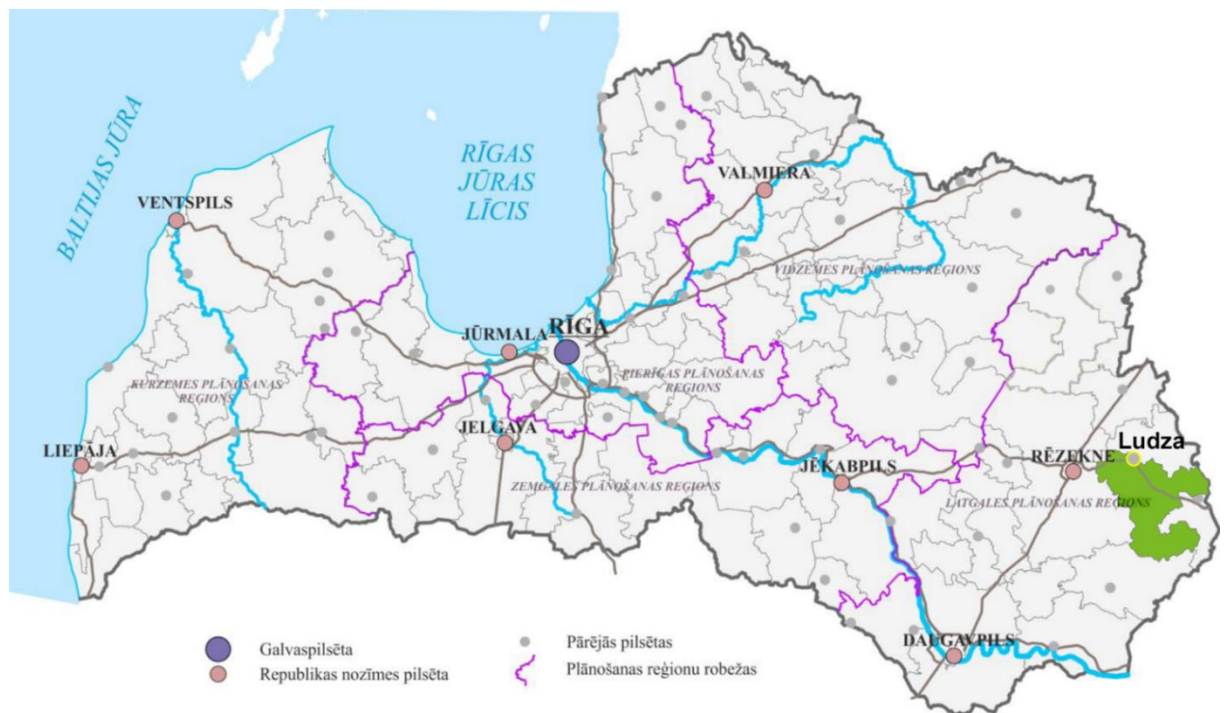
BALTIJAS JŪRA

RĪGAS JŪRAS LĪCIS

VENTSPILS

VALMIERA

VIDZEMES PLĀNOŠANAS REGIONS

JŪRMALA

RĪGA

KURZEMES PLĀNOŠANAS REGIONS

PIERĪGAS PLĀNOŠANAS REGIONS

LIEPĀJA

JELGAVA

Ludza

RĒZEKNE

JĒKABPILS

ZEMGALES PLĀNOŠANAS REGIONS

LATGALES PLĀNOŠANAS REGIONS

DAUGAVPILS

Galvaspilsēta

Republikas nozīmes pilsēta

Pārējās pilsētas

Plānošanas reģionu robežas